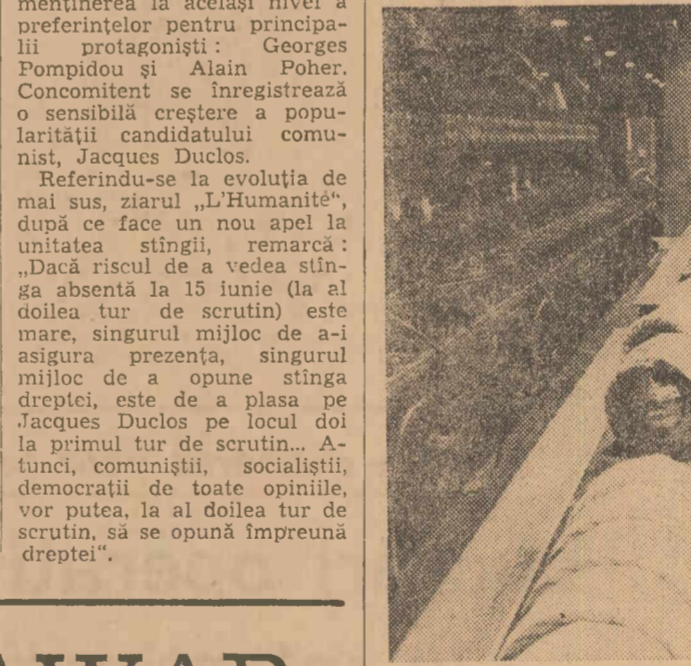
menținerea la același nivel a preferințelor pentru principalii protagoniști : Georges Pompidou și Alain Poher. Concomitent se înregistrează o sensibilă creștere a popularității candidatului comunist, Jacques Duclos.

Referindu-se la evoluția de mai sus, ziarul „L'Humanité", după ce face un nou apel la unitatea stîngii, remarcă : „Dacă riscul de a vedea stînga absentă la 15 iunie (la al doilea tur de scrutin) este mare, singurul mijloc de a-i asigura prezența, singurul mijloc de a opune stînga dreptei, este de a plasa pe Jacques Duclos pe locul doi la primul tur de scrutin... Atunci, comuniștii, socialiștii, democrații de toate opiniile, vor putea, la al doilea tur de scrutin, să se opună împreună dreptei".

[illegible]